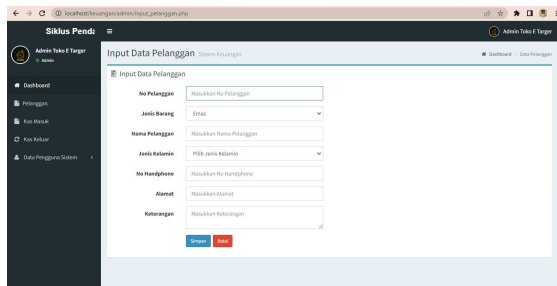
localhost/keuangan/admin/input_pelanggan.php

Siklus Penda

Admin Toko E Targer
Admin

Dashboard
Pelanggan
Kas Masuk
Kas Keluar
Data Pengguna Sistem

Admin Toko E Targer

Input Data Pelanggan Sistem Keuangan

Dashboard > Data Pelanggan

Input Data Pelanggan

No Pelanggan | Masukkan No Pelanggan
Jenis Barang | Emas
Nama Pelanggan | Masukkan Nama Pelanggan
Jenis Kelamin | Pilih Jenis Kelamin
No Handphone | Masukkan No Handphone
Alamat | Masukkan Alamat
Keterangan | Masukkan Keterangan

Simpan Batal